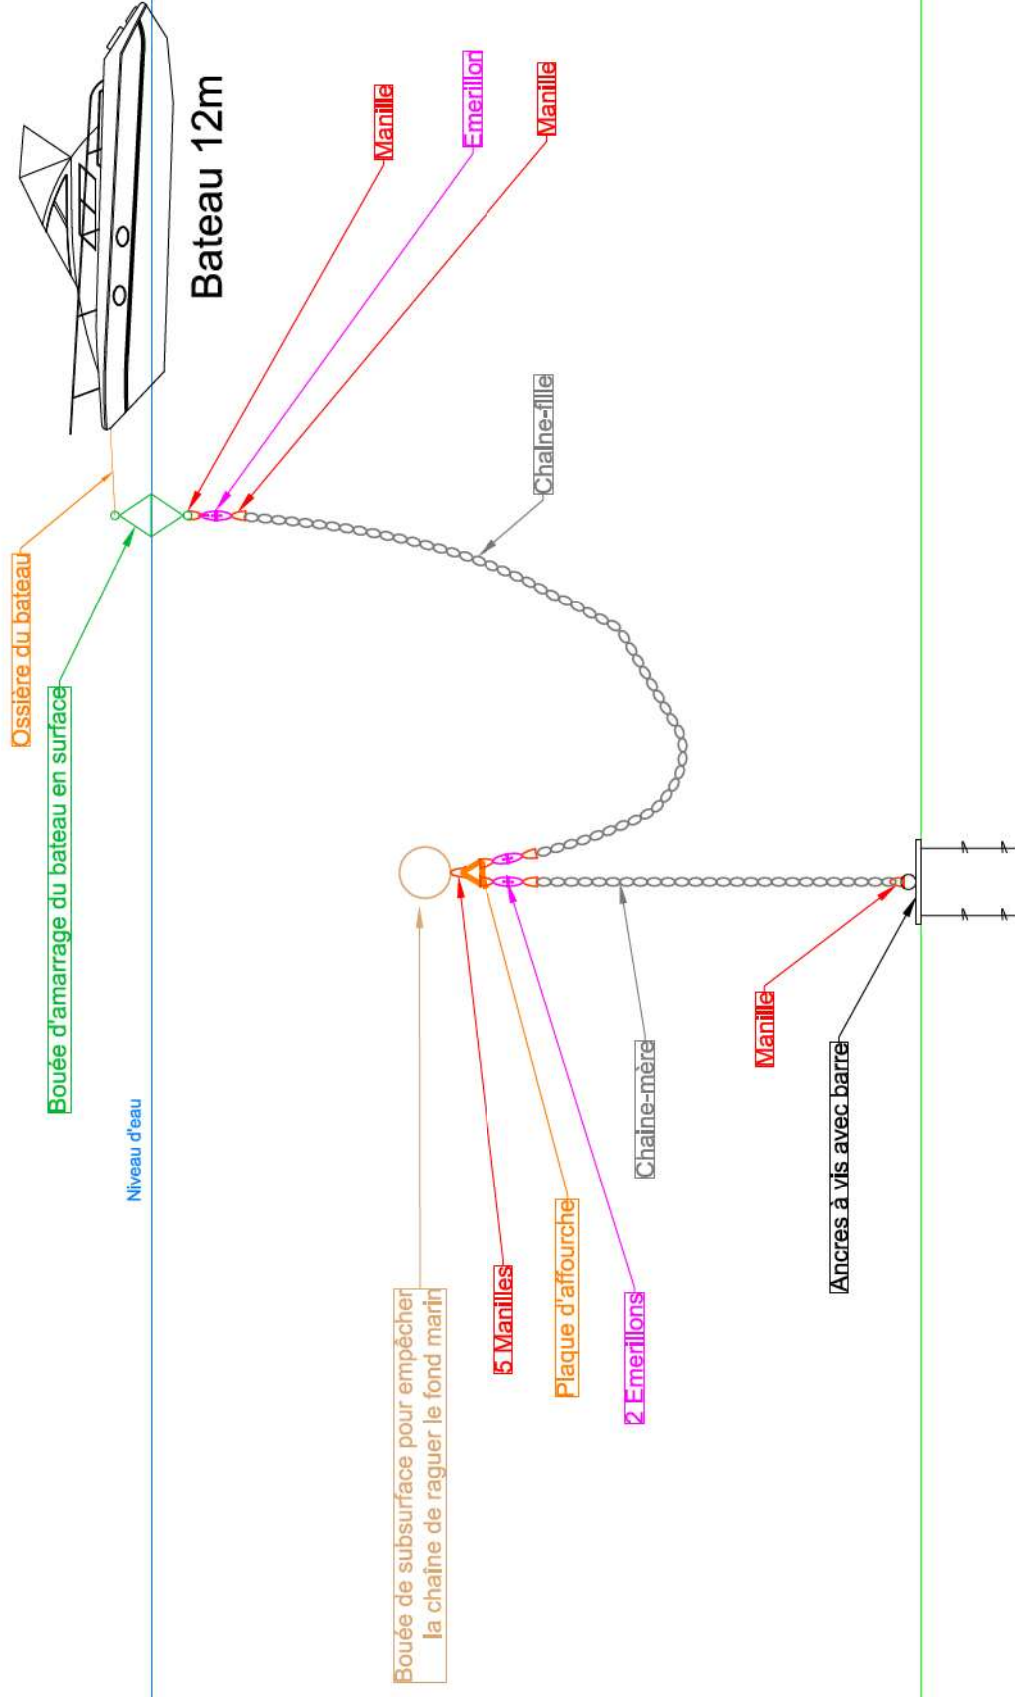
Bateau 12m

Manille

Emerillon

Manille

Chaîne-fille

Ossière du bateau

Bouée d'amarrage du bateau en surface

Niveau d'eau

Bouée de subsurface pour empêcher la chaîne de raguer le fond marin

5 Manilles

Plaque d'affourche

2 Emerillons

Chaîne-mère

Manille

Ancres à vis avec barre